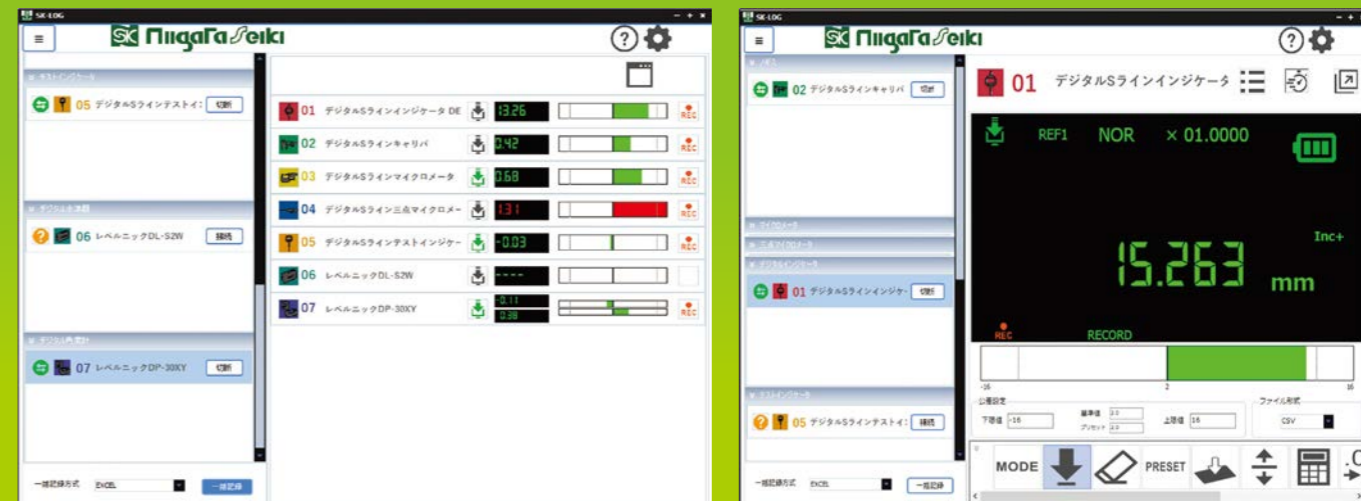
SK-LOG

SK NiigataSeiki

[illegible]

05 デジタルSラインテストイ: 切断

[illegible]

06 レベルニックDL-S2W 接続

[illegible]

07 レベルニックDP-30XY 切断

一括記録方式 EXCEL 一括記録

01 デジタルSラインインジケータ DE 13.26 REC
02 デジタルSラインキャリパ 0.42 REC
03 デジタルSラインマイクロメータ 0.68 REC
04 デジタルSライン三点マイクロメー 1.31 REC
05 デジタルSラインテストインジケー -0.03 REC
06 レベルニックDL-S2W ----
07 レベルニックDP-30XY -0.11 0.38 REC

SK-LOG

SK NiigataSeiki

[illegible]

02 デジタルSラインキャリパ 切断

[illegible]
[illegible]
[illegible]

01 デジタルSラインインジケ- 切断

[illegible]

05 デジタルSラインテストイ: 接続

一括記録方式 EXCEL 一括記録

01 デジタルSラインインジケータ

REF1 NOR × 01.0000

15.263 mm

Inc+

REC RECORD

-16 2 16

公差設定
下限値 -16 基準値 2.0 プリセット 2.0 上限値 16
ファイル形式 CSV

MODE PRESET